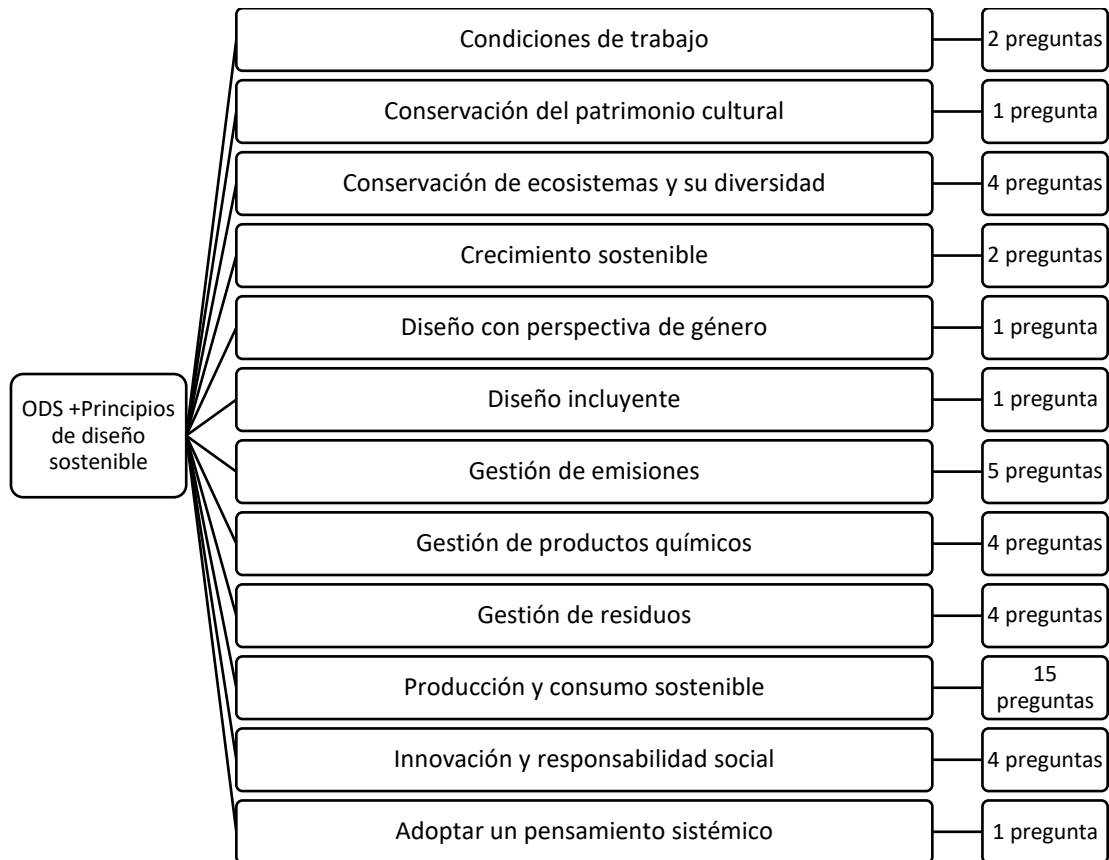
ODS +Principios de diseño sostenible

Condiciones de trabajo
2 preguntas

Conservación del patrimonio cultural
1 pregunta

Conservación de ecosistemas y su diversidad
4 preguntas

Crecimiento sostenible
2 preguntas

Diseño con perspectiva de género
1 pregunta

Diseño incluyente
1 pregunta

Gestión de emisiones
5 preguntas

Gestión de productos químicos
4 preguntas

Gestión de residuos
4 preguntas

Producción y consumo sostenible
15 preguntas

Innovación y responsabilidad social
4 preguntas

Adoptar un pensamiento sistémico
1 pregunta